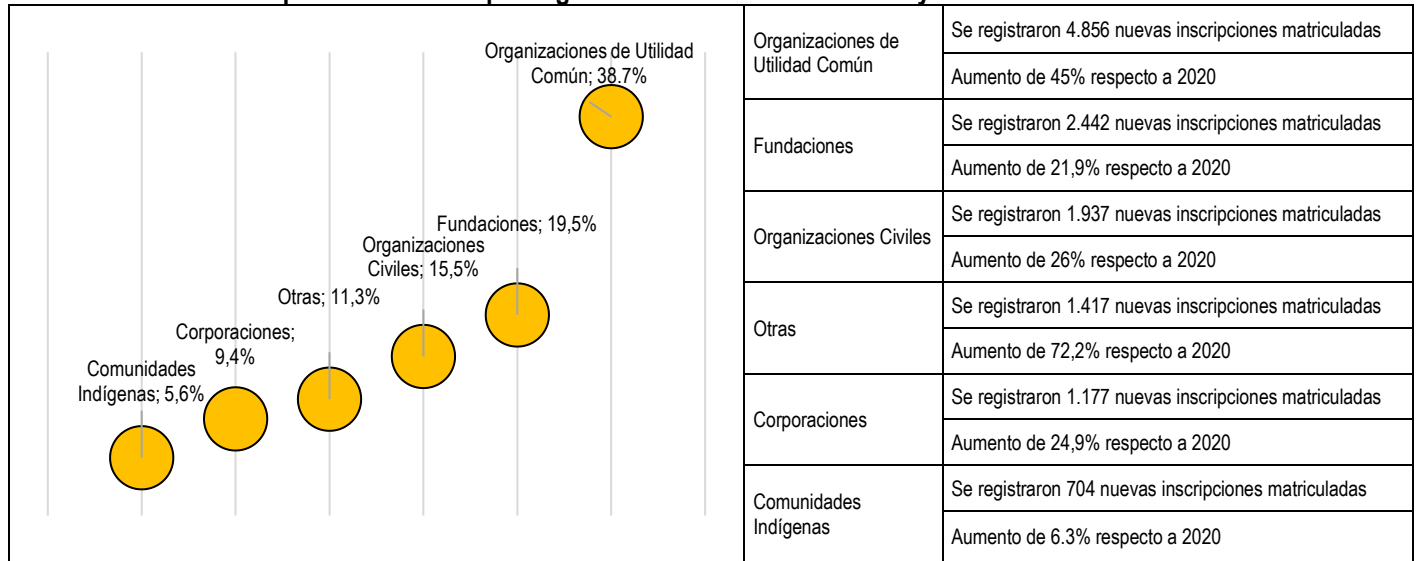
Organizaciones de Utilidad Común; 38.7%

Fundaciones; 19,5%

Organizaciones Civiles; 15,5%

Otras; 11,3%

Corporaciones; 9,4%

Comunidades Indígenas; 5,6%

| Organizaciones de Utilidad Común | Se registraron 4.856 nuevas inscripciones matriculadas |
|---|---|
| | Aumento de 45% respecto a 2020 |
| Fundaciones | Se registraron 2.442 nuevas inscripciones matriculadas |
| | Aumento de 21,9% respecto a 2020 |
| Organizaciones Civiles | Se registraron 1.937 nuevas inscripciones matriculadas |
| | Aumento de 26% respecto a 2020 |
| Otras | Se registraron 1.417 nuevas inscripciones matriculadas |
| | Aumento de 72,2% respecto a 2020 |
| Corporaciones | Se registraron 1.177 nuevas inscripciones matriculadas |
| | Aumento de 24,9% respecto a 2020 |
| Comunidades Indígenas | Se registraron 704 nuevas inscripciones matriculadas |
| | Aumento de 6.3% respecto a 2020 |